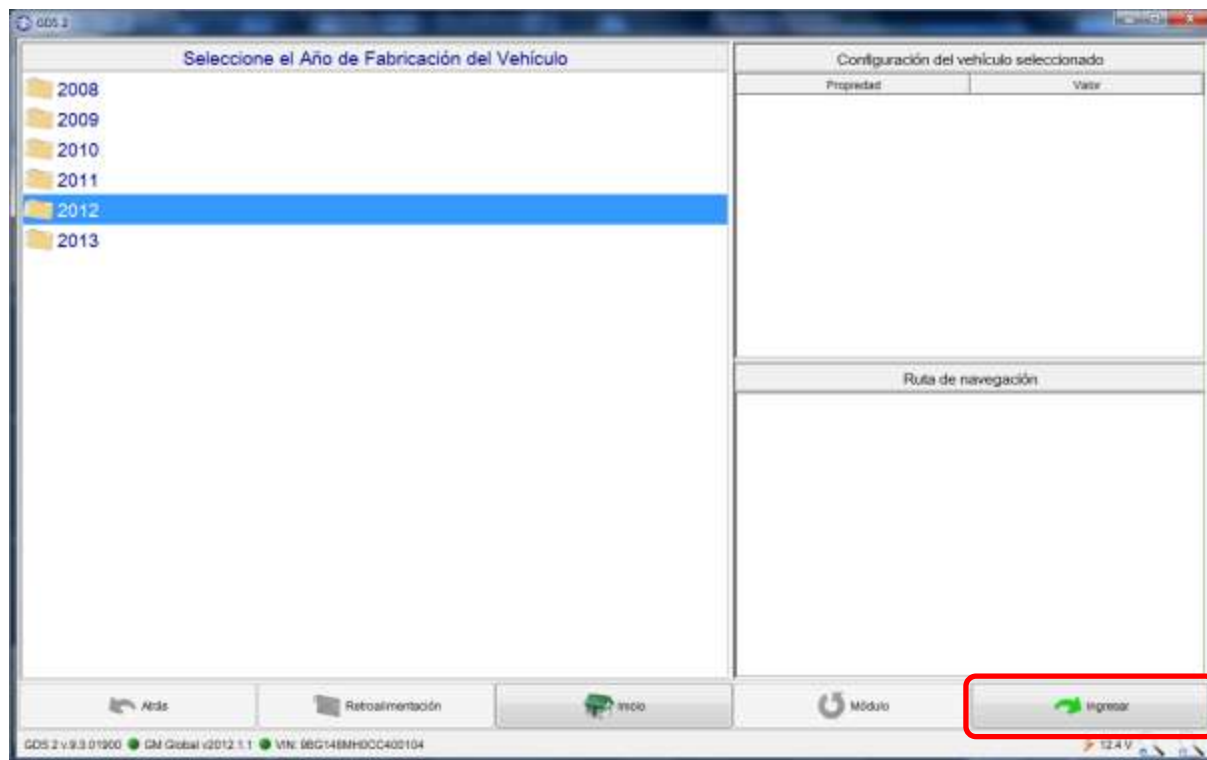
GDS 2

Seleccione el Año de Fabricación del Vehículo

2008
2009
2010
2011
2012
2013

Configuración del vehículo seleccionado

| Propiedad | Valor |
|---|---|

Ruta de navegación

Atrás
Retroalimentación
Inicio
Módulo
Ingresar

GDS 2 v.9.3.01900 GM Global v2012.1.1 VIN: 9BG148MH0CC400104
12.4 V